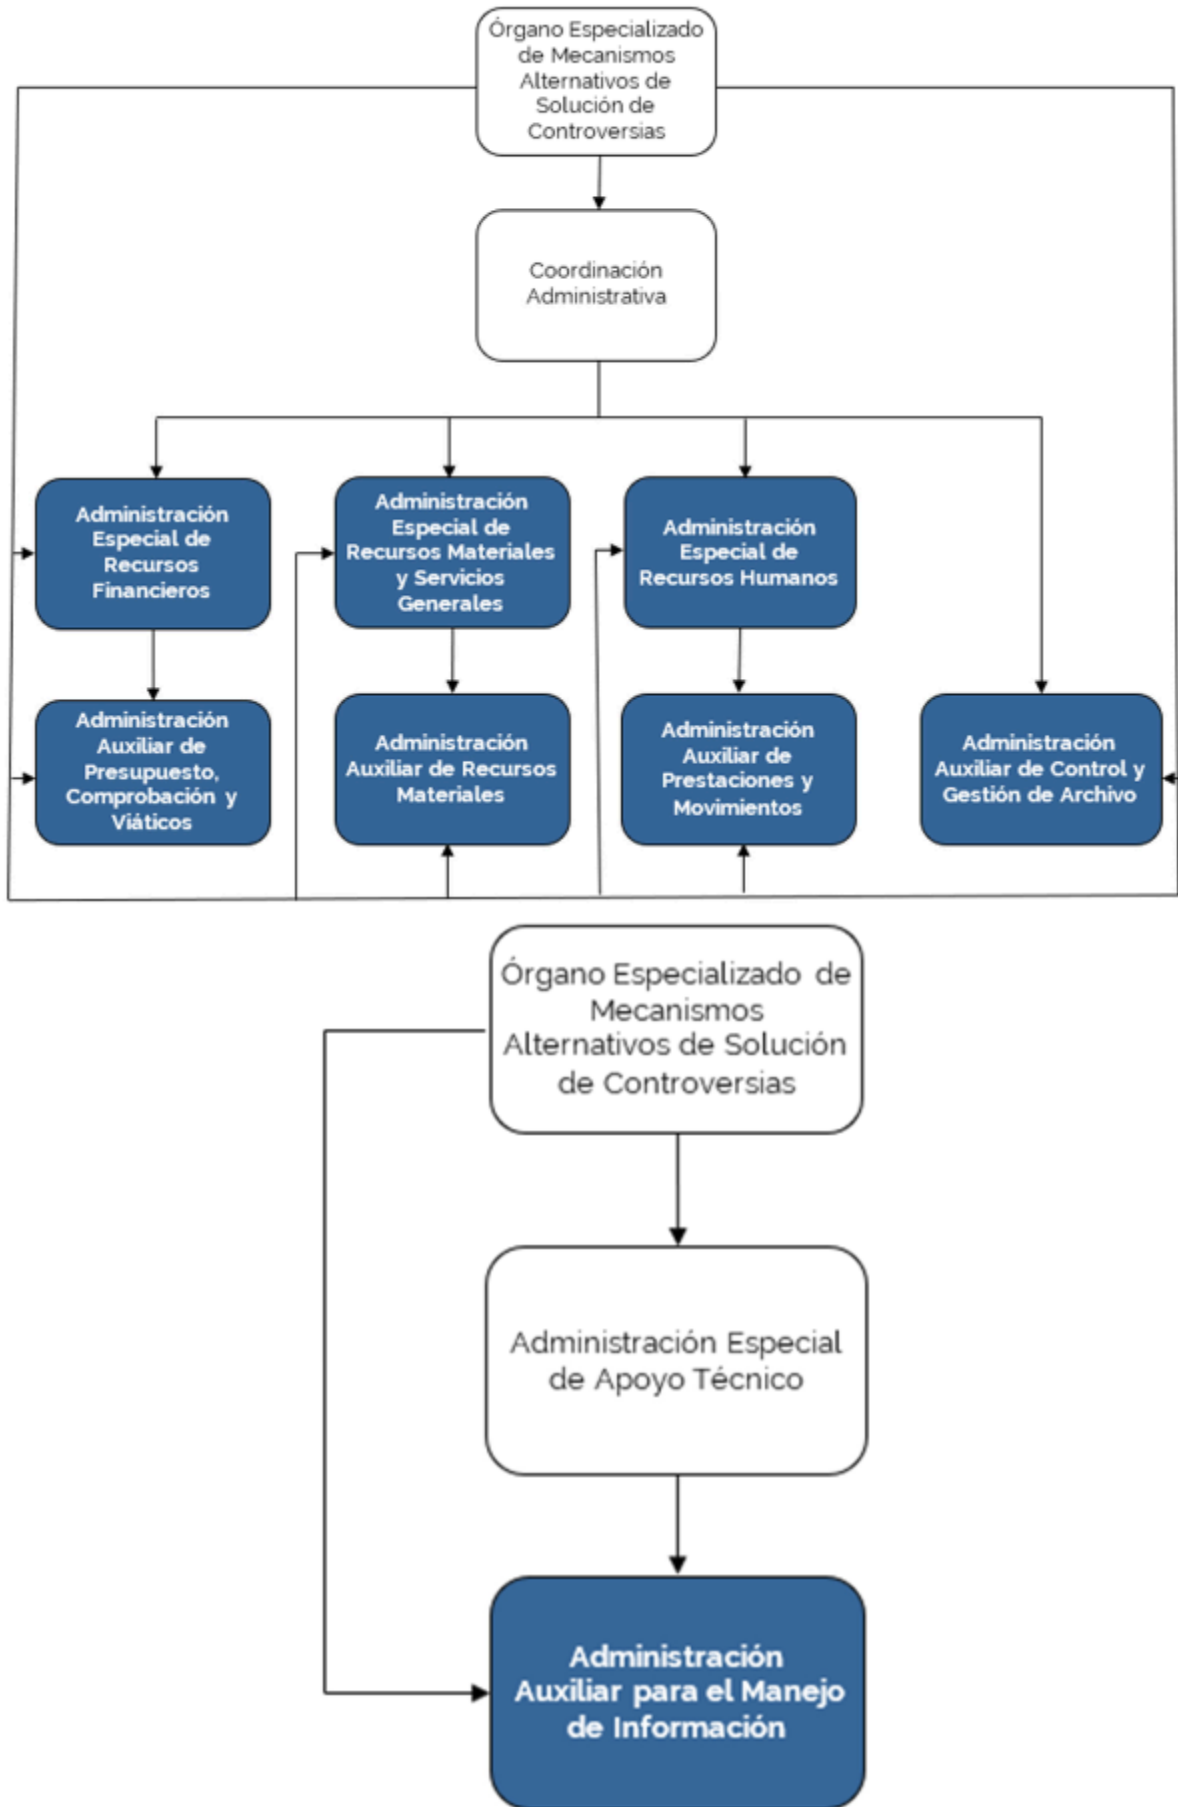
Órgano Especializado de Mecanismos Alternativos de Solución de Controversias

Coordinación Administrativa

Administración Especial de Recursos Financieros

Administración Especial de Recursos Materiales y Servicios Generales

Administración Especial de Recursos Humanos

Administración Auxiliar de Presupuesto, Comprobación y Viáticos

Administración Auxiliar de Recursos Materiales

Administración Auxiliar de Prestaciones y Movimientos

Administración Auxiliar de Control y Gestión de Archivo

Órgano Especializado de Mecanismos Alternativos de Solución de Controversias

Administración Especial de Apoyo Técnico

Administración Auxiliar para el Manejo de Información